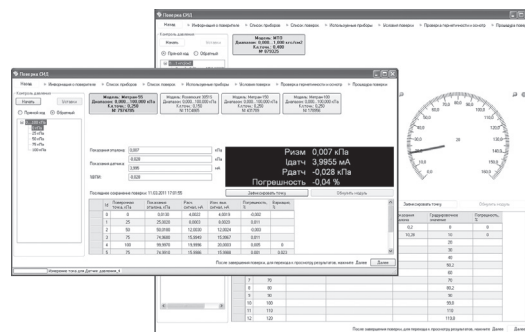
Поверка СИ3

Начало · Информация о поверителе · Список приборов · Список поверок · Используемые приборы · Условия поверки · Проверка герметичности и начала · Процедура поверки

Контроль давления

Начать Остановить

Прямой ход Обратный

Модель: Метран-55
Диапазон: 0,000...100,000 кПа
Кл.точн.: 0,250
№ 7574765

Модель: Метран-100
Диапазон: 0,000...100,000 кПа
Кл.точн.: 0,250
№ 1173665

Модель: Метран-100
Диапазон: 0,000...100,000 кПа
Кл.точн.: 0,250
№ 43765

Модель: Метран-100
Диапазон: 0,000...100,000 кПа
Кл.точн.: 0,250
№ 170556

Показания эталона 0,007 кПа

Показания датчика -0,028 кПа

3,996 мА

МПИ -0,028

Ризм 0,007 кПа
Iдатч 3,9955 мА
Рдатч -0,028 кПа
Погрешность -0,04 %

Записать точку Очистить точку

Последнее сохранение поверки: 11.03.2011 17:01:09

| № | Поверочная точка, кПа | Показания эталона, кПа | Ризм, сигнал, мА | Изм. мин сигнал, мА | Погрешность, % | Вариация, % |
|---|---|---|---|---|---|---|
| 0 | 0 | 0,0130 | 4,0022 | 4,0019 | 0,002 | |
| 1 | 25 | 25,0020 | 8,0003 | 8,0033 | 0,011 | |
| 2 | 50 | 50,0100 | 12,0030 | 12,0024 | 0,003 | |
| 3 | 75 | 74,9980 | 15,9949 | 15,9957 | 0,011 | |
| 4 | 100 | 99,9970 | 19,9996 | 20,0003 | 0,005 | 0 |
| 5 | 75 | 74,9910 | 15,9966 | 15,9961 | 0,003 | 0,023 |

После завершения поверки, для перехода к просмотру результатов, нажмите Далее

Далее

Измерение точки для Датчик давления_4

Поверка СИ3

Модель: МП2
Диапазон: 0,000...1,000 кгс/см2
Кл.точн.: 0,400
№ 975025

Записать точку

| Градуировочное значение | Погрешность, % |
|---|---|
| 0 | 0 |
| 10 | 0 |
| 20 | |
| 30 | |
| 40 | |
| 50 | |
| 60 | |
| 70 | |
| 80 | |
| 90 | |
| 100 | |
| 110 | |
| 118,2 | |
| 90,2 | |
| 100,0 | |
| 110,0 | |
| 118,0 | |

После завершения поверки, для перехода к просмотру результатов, нажмите Далее